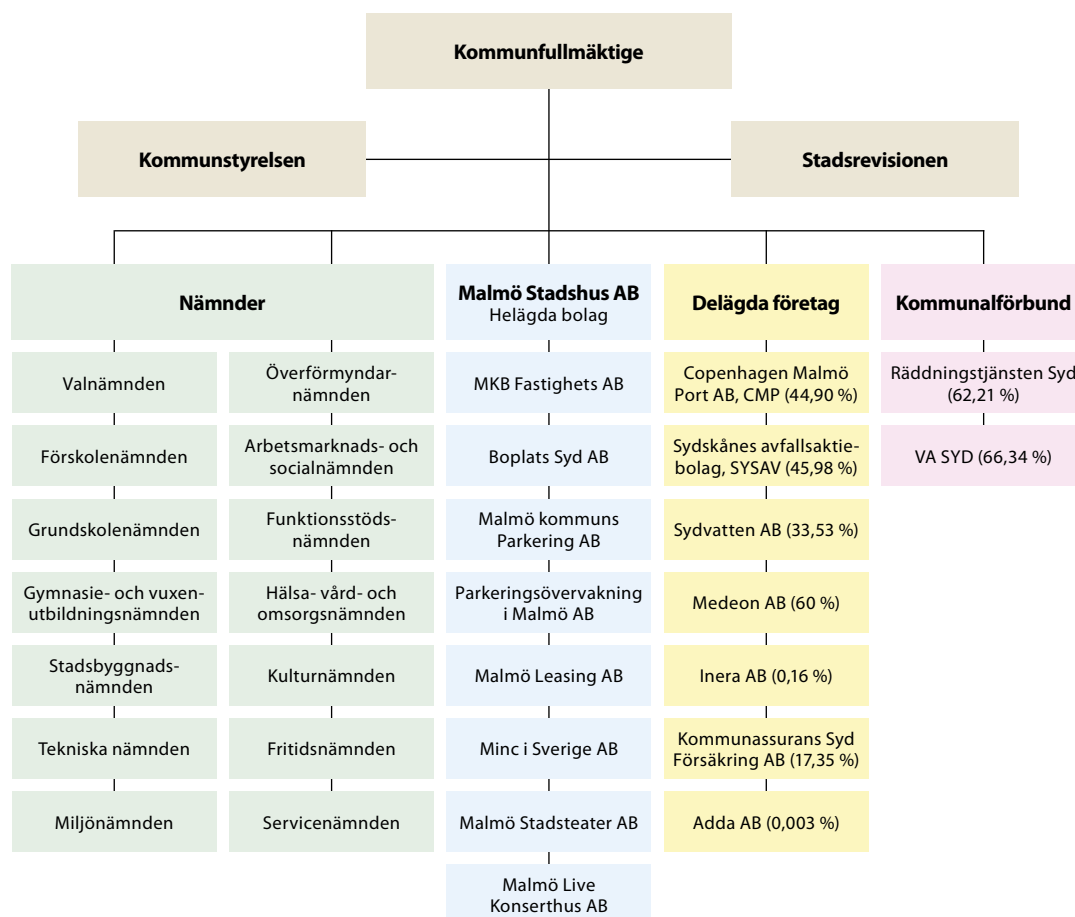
Kommunfullmäktige

Kommunstyrelsen

Stadsrevisionen

Nämnder

Valnämnden

Förskolenämnden

Grundskolenämnden

Gymnasie- och vuxenutbildningsnämnden

Stadsbyggnadsnämnden

Tekniska nämnden

Miljönämnden

Överförmyndarnämnden

Arbetsmarknads- och socialnämnden

Funktionsstödsnämnden

Hälsa- vård- och omsorgsnämnden

Kulturnämnden

Fritidsnämnden

Servicenämnden

Malmö Stadshus AB
Helägda bolag

MKB Fastighets AB

Boplats Syd AB

Malmö kommuns Parkering AB

Parkeringsövervakning i Malmö AB

Malmö Leasing AB

Minc i Sverige AB

Malmö Stadsteater AB

Malmö Live Konserthus AB

Delägda företag

Copenhagen Malmö Port AB, CMP (44,90 %)

Sydskånes avfallsaktiebolag, SYSAV (45,98 %)

Sydvatten AB (33,53 %)

Medeon AB (60 %)

Inera AB (0,16 %)

Kommunassurans Syd Försäkring AB (17,35 %)

Adda AB (0,003 %)

Kommunalförbund

Räddningstjänsten Syd (62,21 %)

VA SYD (66,34 %)